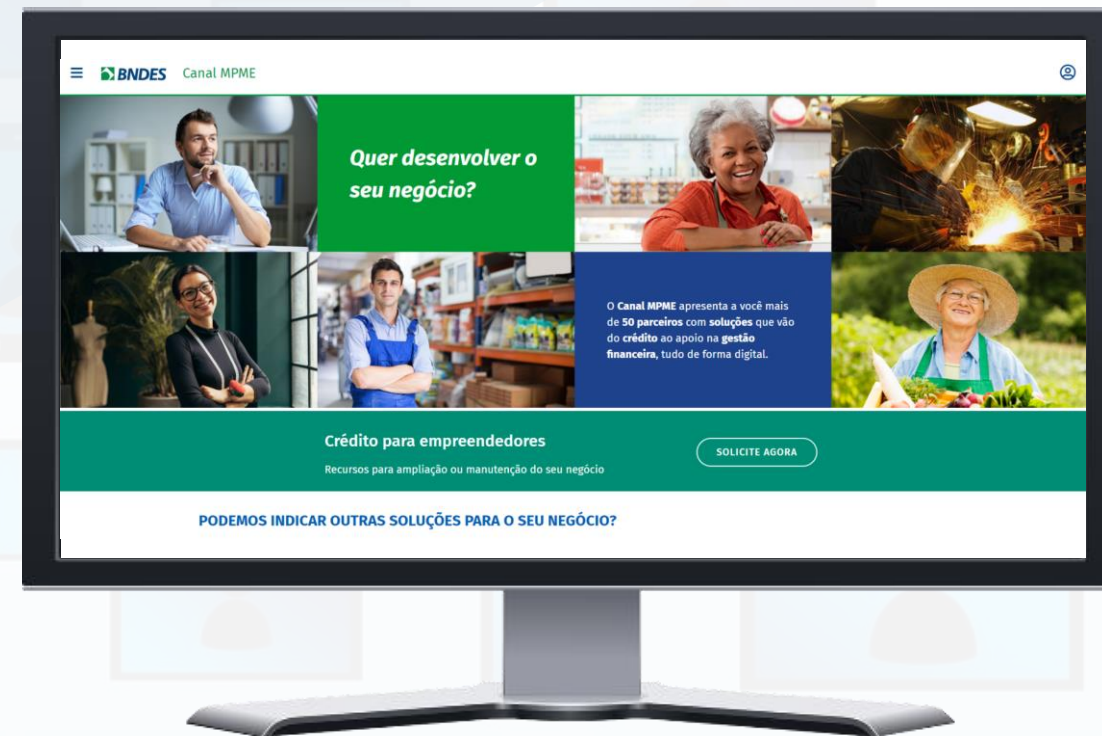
BNDES Canal MPME

Quer desenvolver o seu negócio?

O Canal MPME apresenta a você mais de 50 parceiros com soluções que vão do crédito ao apoio na gestão financeira, tudo de forma digital.

Crédito para empreendedores

Recursos para ampliação ou manutenção do seu negócio

SOLICITE AGORA

PODEMOS INDICAR OUTRAS SOLUÇÕES PARA O SEU NEGÓCIO?